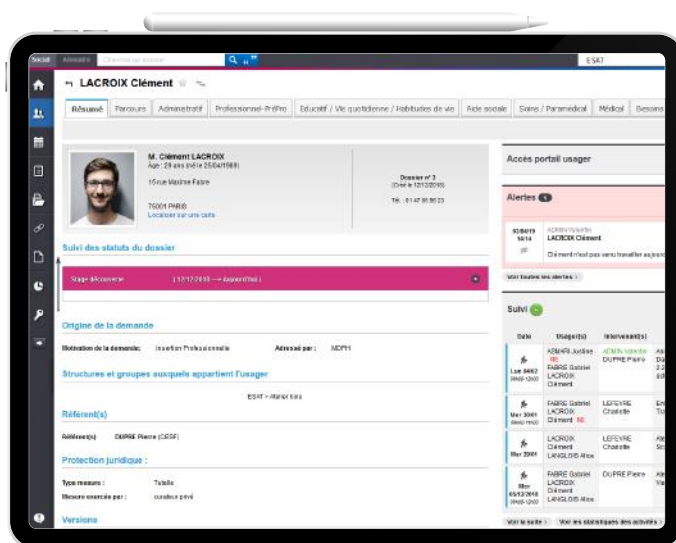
Social Annuaire Chercher un dossier ESAT

LACROIX Clément

Résumé | Parcours | Administratif | Professionnel-PréPro | Éducatif / Vie quotidienne / Habitudes de vie | Aide sociale | Soins / Paramédical | Médical | Besoins

M. Clément LACROIX
Âge : 29 ans (né le 25/04/1989)
15 rue Maxime Fabre
75001 PARIS
Localiser sur une carte

Dossier n° 3
(Créé le 12/12/2010)
Tél. : 01 47 95 95 23

Suivi des statuts du dossier

Stage découverte (12/12/2010 → aujourd'hui)

Origine de la demande

Motivation de la demande : Insertion Professionnelle
Adressé par : MDPH

Structures et groupes auxquels appartient l'usager

ESAT > Atelier bois

Référent(s)

Référent(s) DUPRE Pierre (CESF)

Protection juridique :

Type mesure : Tutelle
Mesure exercée par : curateur privé

Versions

Accès portail usager

Alertes 1

03/04/19 14:14
ADMIN Valentin
LACROIX Clément
Clément n'est pas venu travailler aujourd

Voir toutes les alertes >

Suivi

| Date | Usager(s) | Intervenant(s) |
|---|---|---|
| Lun 04/02 | ASMARI Justine FABRE Gabriel LACROIX Clément | ADMIN Valentin DUPRE Pierre |
| Mar 30/01 | FABRE Gabriel LACROIX Clément | LEFEVRE Charlotte |
| Mar 29/01 | LACROIX Clément LANGLOIS Alice | LEFEVRE Charlotte |
| Mer 05/12/2018 | FABRE Gabriel LACROIX Clément LANGLOIS Alice | DUPRE Pierre |

Voir la suite > Voir les statistiques des activités >